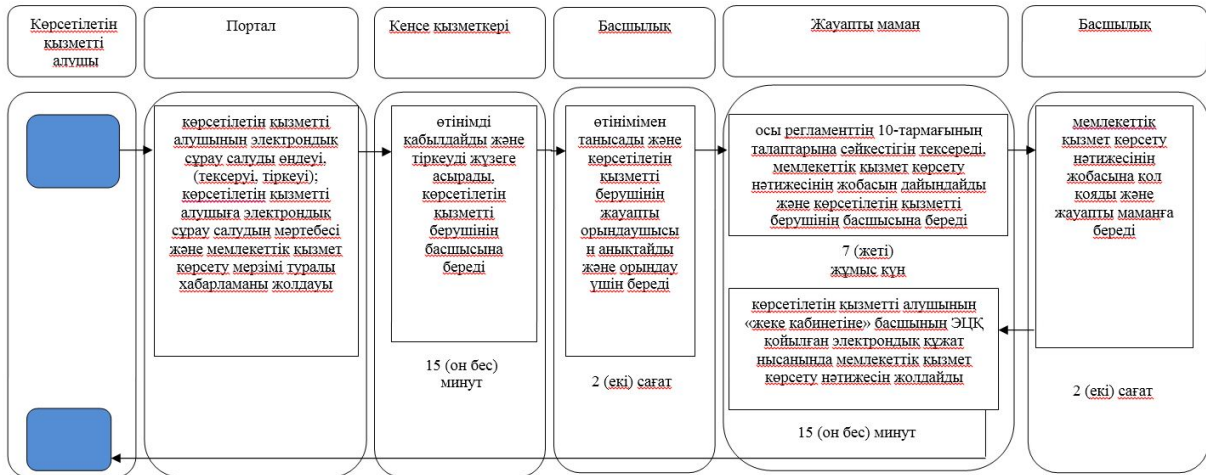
Көрсетілетін қызметті алушы

Портал

Кеңсе қызметкері

Басшылық

Жауапты маман

Басшылық

көрсетілетін қызметті алушынын электрондық сұрау салуды өңдеуі, (тексеруі, тіркеуі); көрсетілетін қызметті алушыға электрондық сұрау салудың мәртебесі және мемлекеттік қызмет көрсету мерзімі туралы хабарламаны жолдауы

өтінімді қабылдайды және тіркеуді жүзеге асырады, көрсетілетін қызметті берушінің басшысына береді

15 (он бес) минут

өтініміимен танысады және көрсетілетін қызметті берушінің жауапты орындаушысын анықтайды және орындау үшін береді

2 (екі) сағат

осы регламенттің 10-тармағының талаптарына сәйкестігін тексереді, мемлекеттік қызмет көрсету нәтижесінің жобасын дайындайды және көрсетілетін қызметті берушінің басшысына береді

7 (жеті) жұмыс күн

көрсетілетін қызметті алушының «жеке кабинетіне» басшының ЭЦҚ қойылған электрондық құжат нысанында мемлекеттік қызмет көрсету нәтижесін жолдайды

15 (он бес) минут

мемлекеттік қызмет көрсету нәтижесінің жобасына қол қояды және жауапты маманға береді

2 (екі) сағат